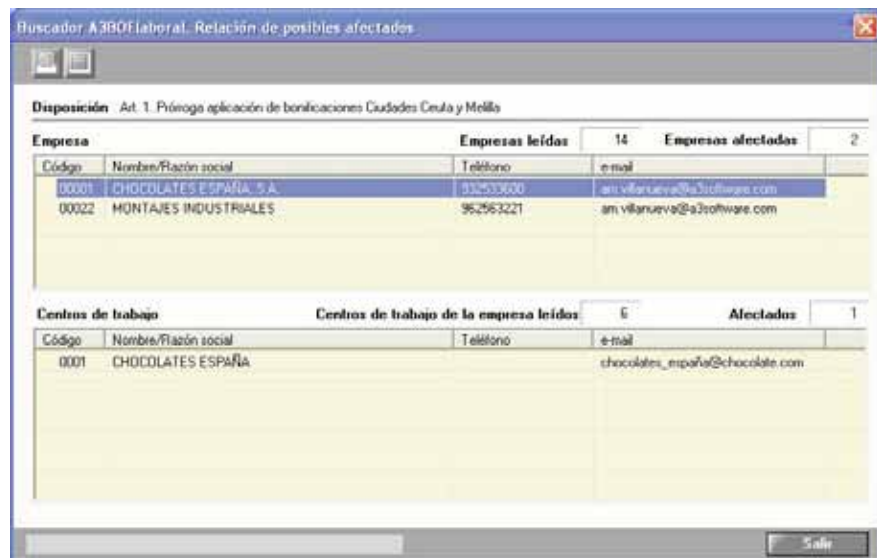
Buscador A3BOFlaboral. Relación de posibles afectados

Disposición Art. 1. Prórroga aplicación de bonificaciones Ciudades Ceuta y Melilla

Empresa

Empresas leídas 14

Empresas afectadas 2

| Código | Nombre/Razón social | Teléfono | e-mail |
|---|---|---|---|
| 00001 | CHOCOLATES ESPAÑA, S.A. | 932533600 | am.villanueva@a3software.com |
| 00022 | MONTAJES INDUSTRIALES | 962563221 | am.villanueva@a3software.com |

Centros de trabajo

Centros de trabajo de la empresa leídos 6

Afectados 1

| Código | Nombre/Razón social | Teléfono | e-mail |
|---|---|---|---|
| 0001 | CHOCOLATES ESPAÑA | | chocolates_españa@chocolate.com |

Salir